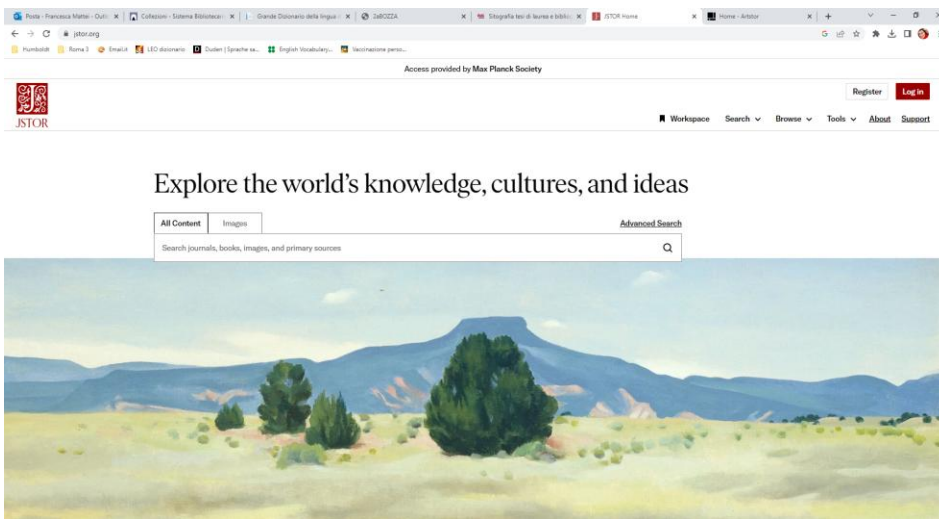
Posta - Francesca Mattei - Outl × | Collezioni - Sistema Biblioteca × | Grande Dizionario della lingua × | ZaBOZZA × | Sitografia tesi di laurea e biblio × | JSTOR Home × | Home - Artstor × | +

jstor.org

Humboldt | Roma 3 | Email.it | LEO dizionario | Duden | Sprache sa... | English Vocabulary... | Vaccinazione perso...

Access provided by Max Planck Society

JSTOR

Register Log in

Workspace Search Browse Tools About Support

Explore the world's knowledge, cultures, and ideas

All Content Images Advanced Search

Search journals, books, images, and primary sources